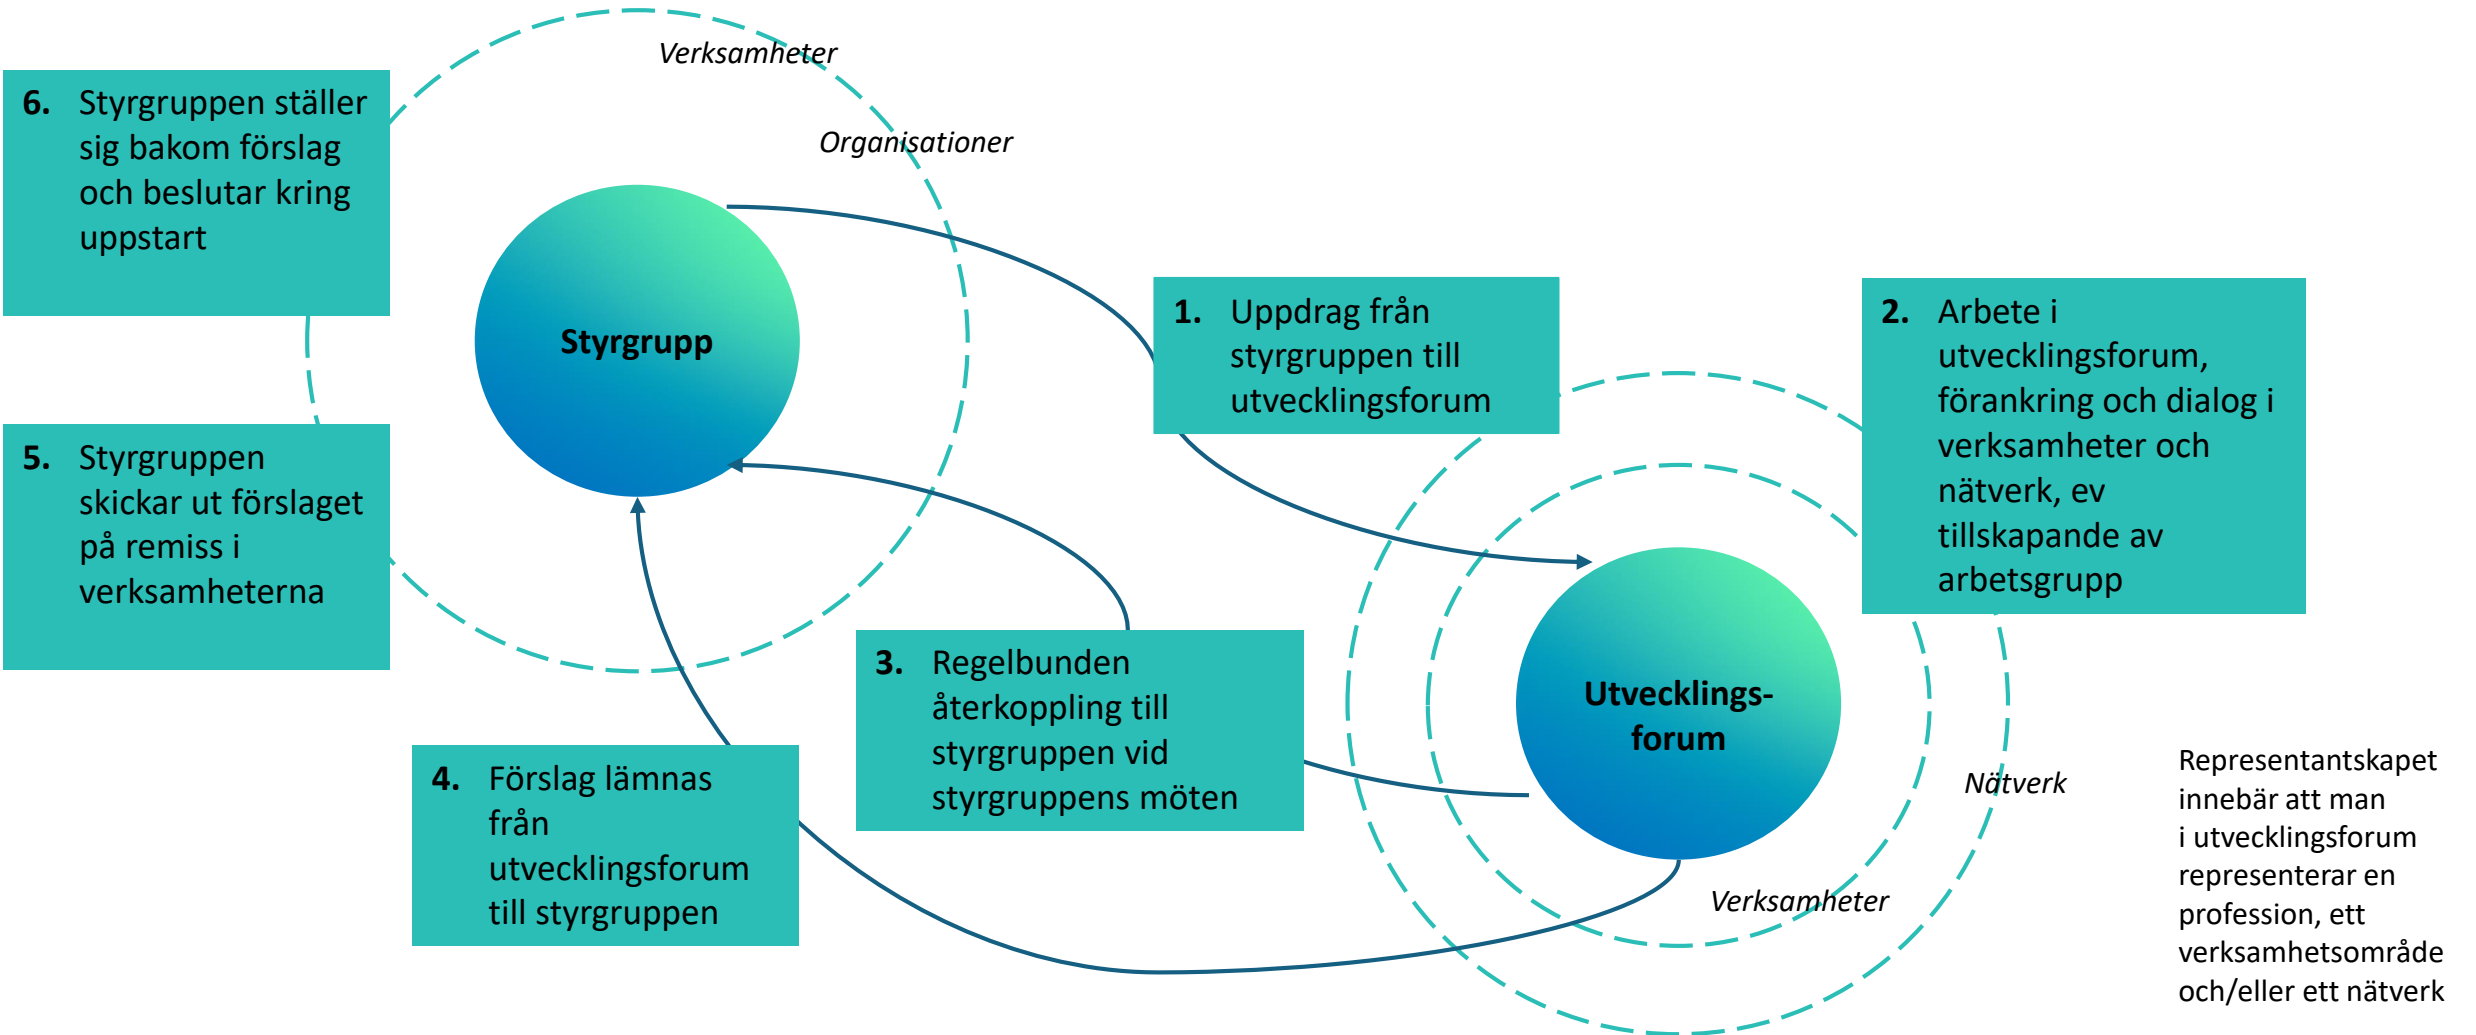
Verksamheter

6. Styrgruppen ställer sig bakom förslag och beslutar kring uppstart

Organisationer

Styrgrupp

1. Uppdrag från styrgruppen till utvecklingsforum

2. Arbete i utvecklingsforum, förankring och dialog i verksamheter och nätverk, ev tillskapande av arbetsgrupp

5. Styrgruppen skickar ut förslaget på remiss i verksamheterna

3. Regelbunden återkoppling till styrgruppen vid styrgruppens möten

Utvecklings-forum

4. Förslag lämnas från utvecklingsforum till styrgruppen

Nätverk

Verksamheter

Representantskapet innebär att man i utvecklingsforum representerar en profession, ett verksamhetsområde och/eller ett nätverk